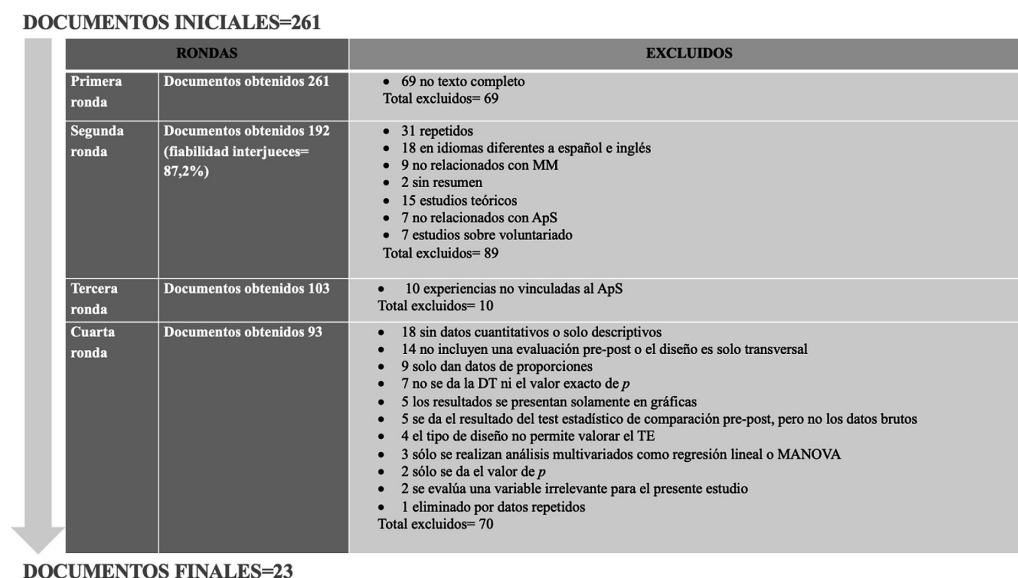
DOCUMENTOS INICIALES=261

| RONDAS | | EXCLUIDOS |
|---|---|---|
| Primera ronda | Documentos obtenidos 261 | • 69 no texto completo<br>Total excluidos= 69 |
| Segunda ronda | Documentos obtenidos 192 (fiabilidad interjueces= 87,2%) | • 31 repetidos<br>• 18 en idiomas diferentes a español e inglés<br>• 9 no relacionados con MM<br>• 2 sin resumen<br>• 15 estudios teóricos<br>• 7 no relacionados con ApS<br>• 7 estudios sobre voluntariado<br>Total excluidos= 89 |
| Tercera ronda | Documentos obtenidos 103 | • 10 experiencias no vinculadas al ApS<br>Total excluidos= 10 |
| Cuarta ronda | Documentos obtenidos 93 | • 18 sin datos cuantitativos o solo descriptivos<br>• 14 no incluyen una evaluación pre-post o el diseño es solo transversal<br>• 9 solo dan datos de proporciones<br>• 7 no se da la DT ni el valor exacto de $p$<br>• 5 los resultados se presentan solamente en gráficas<br>• 5 se da el resultado del test estadístico de comparación pre-post, pero no los datos brutos<br>• 4 el tipo de diseño no permite valorar el TE<br>• 3 sólo se realizan análisis multivariados como regresión lineal o MANOVA<br>• 2 sólo se da el valor de $p$<br>• 2 se evalúa una variable irrelevante para el presente estudio<br>• 1 eliminado por datos repetidos<br>Total excluidos= 70 |

DOCUMENTOS FINALES=23